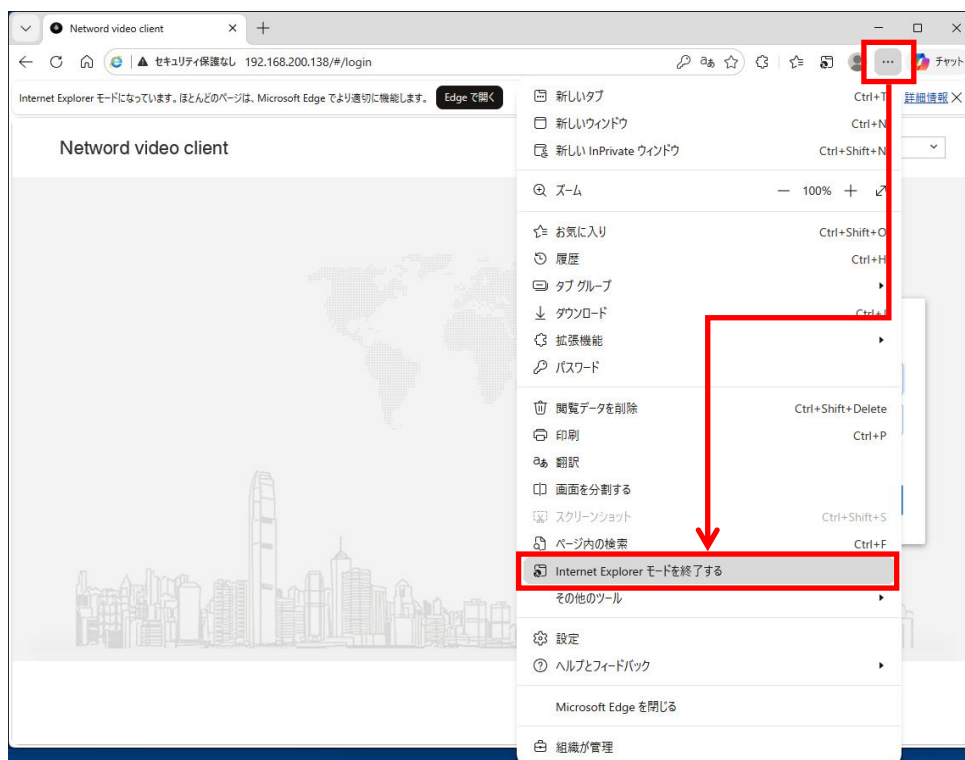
Netword video client ×

セキュリティ保護なし 192.168.200.138/#/login

チャット

Internet Explorer モードになっています。ほとんどのページは、Microsoft Edge でより適切に機能します。 Edge で開く

詳細情報

Netword video client

新しいタブ Ctrl+T
新しいウィンドウ Ctrl+N
新しい InPrivate ウィンドウ Ctrl+Shift+N
ズーム — 100% +
お気に入り Ctrl+Shift+O
履歴 Ctrl+H
タブ グループ
ダウンロード Ctrl+J
拡張機能
パスワード
閲覧データを削除 Ctrl+Shift+Delete
印刷 Ctrl+P
翻訳
画面を分割する
スクリーンショット Ctrl+Shift+S
ページ内の検索 Ctrl+F
Internet Explorer モードを終了する
その他のツール
設定
ヘルプとフィードバック
Microsoft Edge を閉じる
組織が管理